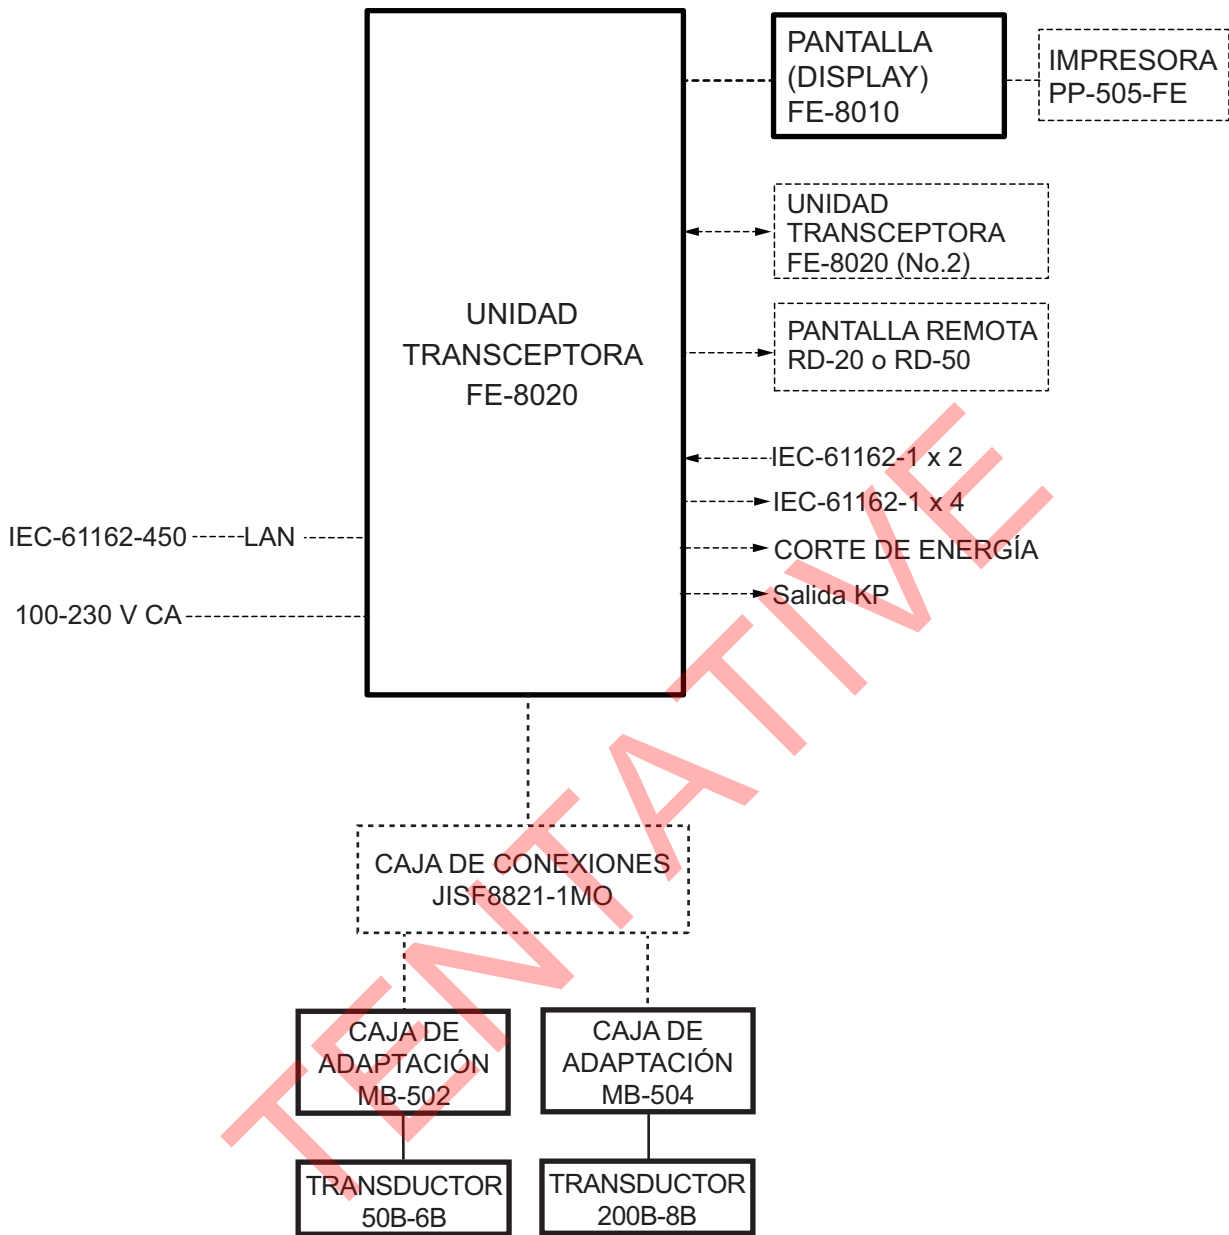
PANTALLA
(DISPLAY)
FE-8010

IMPRESORA
PP-505-FE

UNIDAD
TRANSCEPTORA
FE-8020 (No.2)

UNIDAD
TRANSCEPTORA
FE-8020

PANTALLA REMOTA
RD-20 o RD-50

IEC-61162-1 x 2

IEC-61162-1 x 4

IEC-61162-450 LAN

CORTE DE ENERGÍA

100-230 V CA

Salida KP

CAJA DE CONEXIONES
JISF8821-1MO

CAJA DE
ADAPTACIÓN
MB-502

CAJA DE
ADAPTACIÓN
MB-504

TRANSDUCTOR
50B-6B

TRANSDUCTOR
200B-8B

TENTATIVE